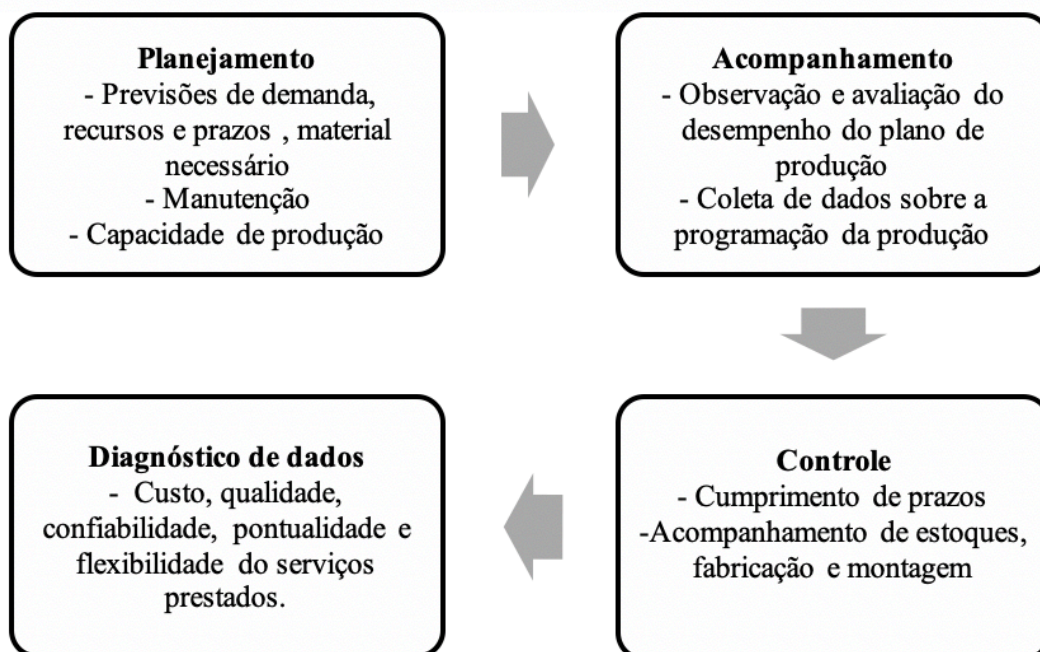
**Planejamento**
- Previsões de demanda, recursos e prazos , material necessário
- Manutenção
- Capacidade de produção

**Acompanhamento**
- Observação e avaliação do desempenho do plano de produção
- Coleta de dados sobre a programação da produção

**Controle**
- Cumprimento de prazos
-Acompanhamento de estoques, fabricação e montagem

**Diagnóstico de dados**
- Custo, qualidade, confiabilidade, pontualidade e flexibilidade do serviços prestados.